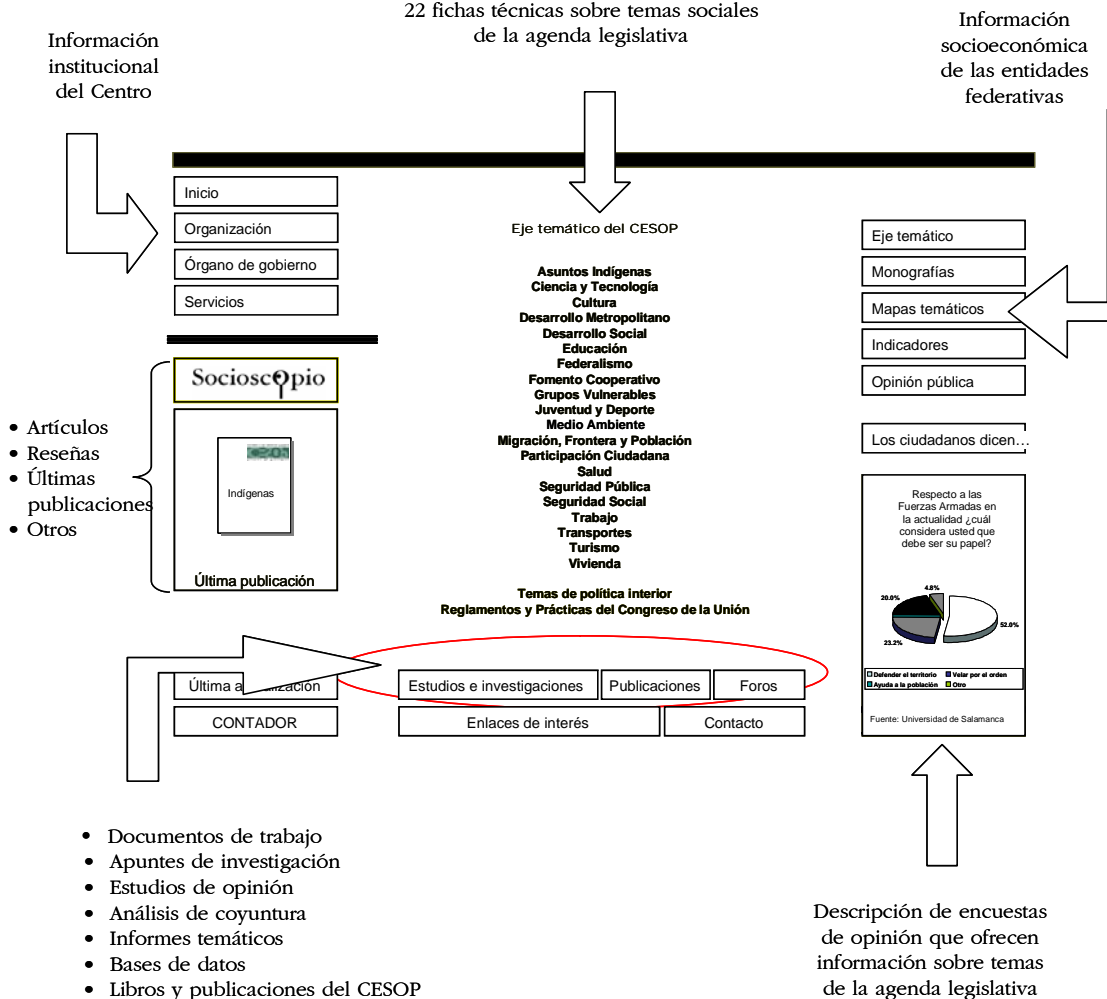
22 fichas técnicas sobre temas sociales de la agenda legislativa

Información institucional del Centro

Información socioeconómica de las entidades federativas

Inicio
Organización
Órgano de gobierno
Servicios

Eje temático del CESOP

Asuntos Indígenas
Ciencia y Tecnología
Cultura
Desarrollo Metropolitano
Desarrollo Social
Educación
Federalismo
Fomento Cooperativo
Grupos Vulnerables
Juventud y Deporte
Medio Ambiente
Migración, Frontera y Población
Participación Ciudadana
Salud
Seguridad Pública
Seguridad Social
Trabajo
Transportes
Turismo
Vivienda

Temas de política interior
Reglamentos y Prácticas del Congreso de la Unión

Eje temático
Monografías
Mapas temáticos
Indicadores
Opinión pública

Socioscopio

• Artículos
• Reseñas
• Últimas publicaciones
• Otros

Indígenas

Última publicación

Los ciudadanos dicen…

Respecto a las Fuerzas Armadas en la actualidad ¿cuál considera usted que debe ser su papel?

4.8%
20.0%
52.0%
23.2%

Defender el territorio
Velar por el orden
Ayuda a la población
Otro

Fuente: Universidad de Salamanca

Última a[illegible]ización
Estudios e investigaciones
Publicaciones
Foros
CONTADOR
Enlaces de interés
Contacto

• Documentos de trabajo
• Apuntes de investigación
• Estudios de opinión
• Análisis de coyuntura
• Informes temáticos
• Bases de datos
• Libros y publicaciones del CESOP

Descripción de encuestas de opinión que ofrecen información sobre temas de la agenda legislativa